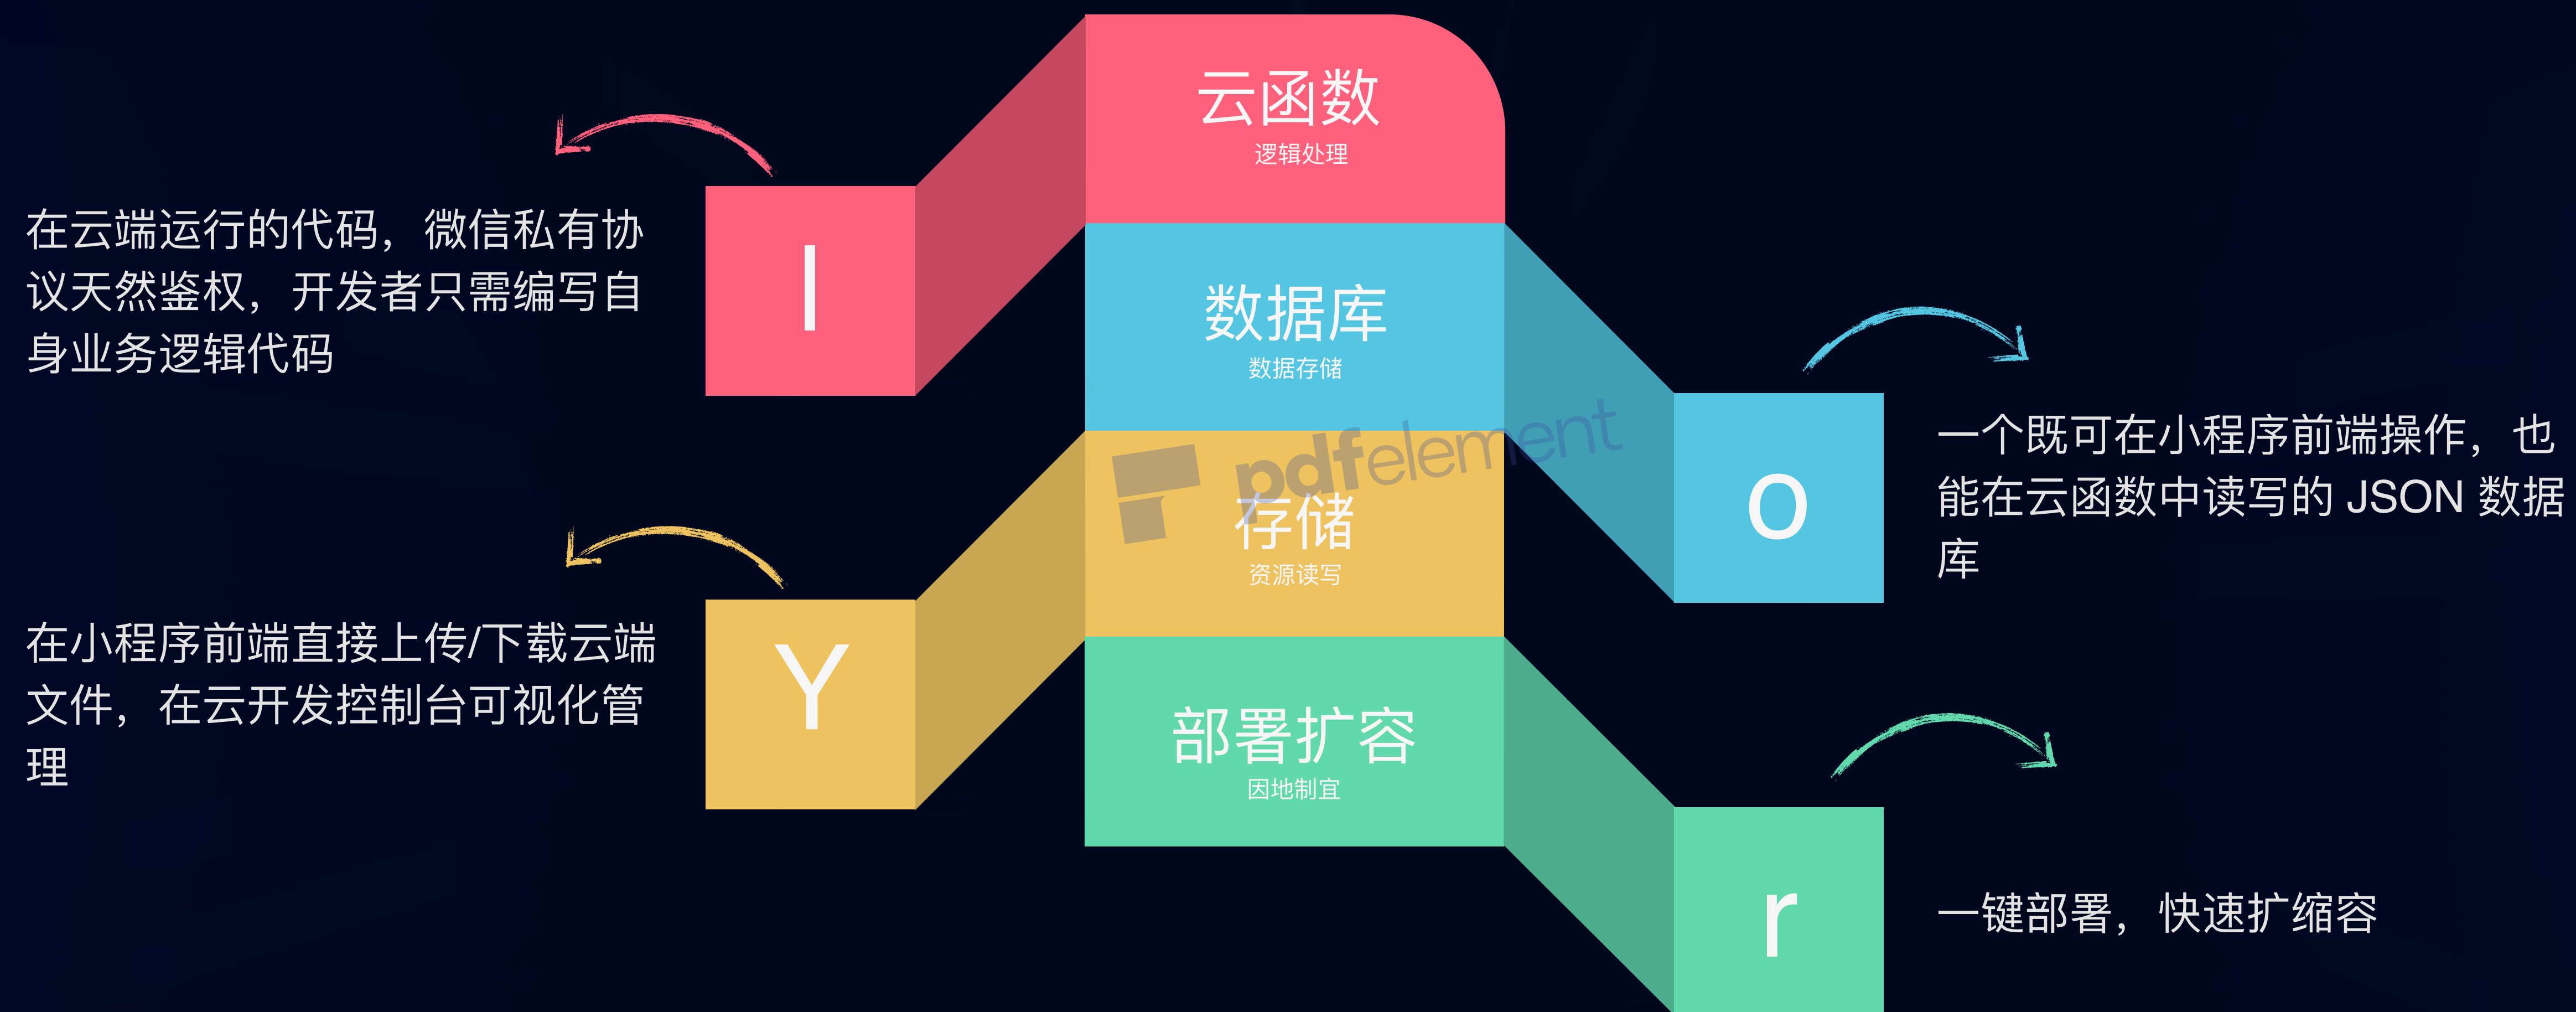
在云端运行的代码，微信私有协议天然鉴权，开发者只需编写自身业务逻辑代码

I

云函数
逻辑处理

数据库
数据存储

O

一个既可在小程序前端操作，也能在云函数中读写的 JSON 数据库

在小程序前端直接上传/下载云端文件，在云开发控制台可视化管理

Y

存储
资源读写

pdfelement

部署扩容
因地制宜

r

一键部署，快速扩缩容